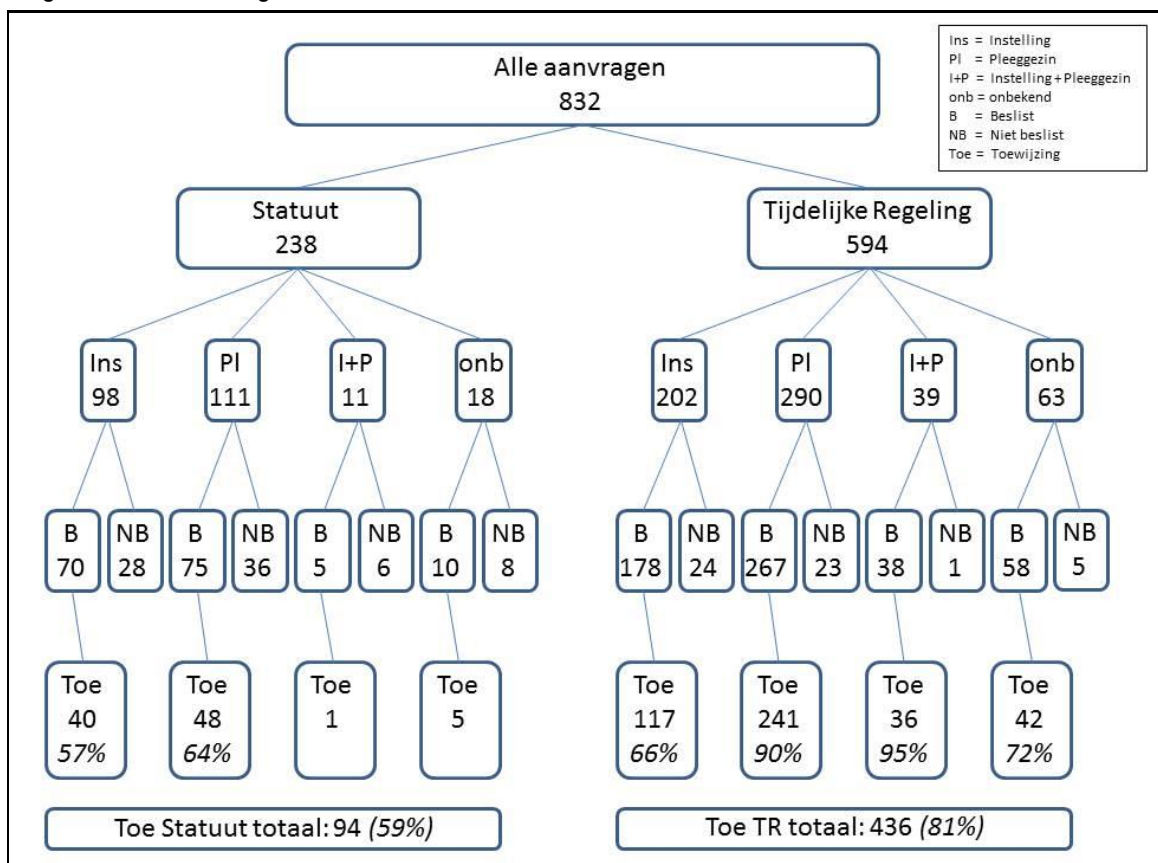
Ins = Instelling
Pl = Pleeggezin
I+P = Instelling + Pleeggezin
onb = onbekend
B = Beslist
NB = Niet beslist
Toe = Toewijzing

Alle aanvragen
832

Statuut
238

Tijdelijke Regeling
594

Ins
98

Pl
111

I+P
11

onb
18

Ins
202

Pl
290

I+P
39

onb
63

B
70

NB
28

B
75

NB
36

B
5

NB
6

B
10

NB
8

B
178

NB
24

B
267

NB
23

B
38

NB
1

B
58

NB
5

Toe
40
*57%*

Toe
48
*64%*

Toe
1

Toe
5

Toe
117
*66%*

Toe
241
*90%*

Toe
36
*95%*

Toe
42
*72%*

Toe Statuut totaal: 94 *(59%)*

Toe TR totaal: 436 *(81%)*